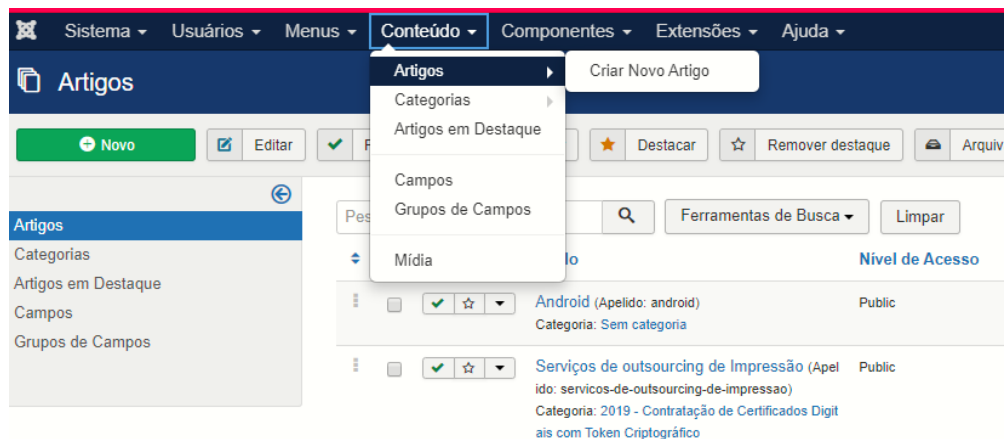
Sistema ▾ Usuários ▾ Menus ▾ Conteúdo ▾ Componentes ▾ Extensões ▾ Ajuda ▾

Artigos

Artigos ▸
Categorias ▸
Artigos em Destaque
Campos
Grupos de Campos
Mídia

Criar Novo Artigo

Novo
Editar
F
Destacar
Remover destaque
Arqui

Artigos
Categorias
Artigos em Destaque
Campos
Grupos de Campos

Pes
Ferramentas de Busca ▾
Limpar

lo
Nível de Acesso

Android (Apelido: android)
Categoria: Sem categoria
Public

Serviços de outsourcing de Impressão (Apelido: servicos-de-outsourcing-de-impressao)
Categoria: 2019 - Contratação de Certificados Digitais com Token Criptográfico
Public